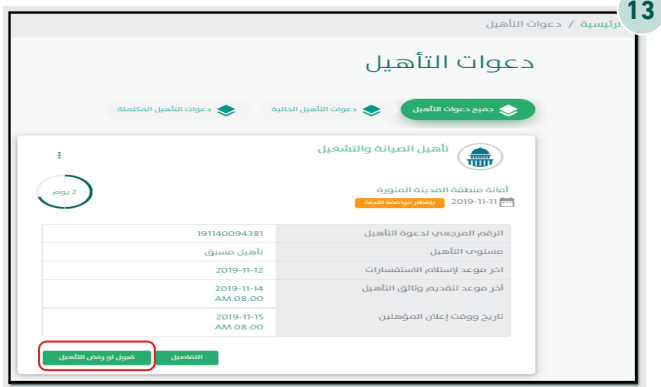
13

الرئيسية / دعوات التأهيل

دعوات التأهيل

جميع دعوات التأهيل
دعوات التأهيل الحالية
دعوات التأهيل المكتملة

تأهيل الصيانة والتشغيل

2 يوم

أمانة منطقة المدينة المنورة
2019-11-11
بانتظار موافقة اللجنة

| | |
|---|---|
| الرقم المرجعي لدعوة التأهيل | 191140094381 |
| مستوى التأهيل | تأهيل مسبق |
| اخر موعد لإستلام الاستفسارات | 2019-11-12 |
| آخر موعد لتقديم وثائق التأهيل | 2019-11-14 AM 08:00 |
| تاريخ ووقت إعلان المؤهلين | 2019-11-15 AM 08:00 |

التفاصيل
قبول او رفض التأهيل